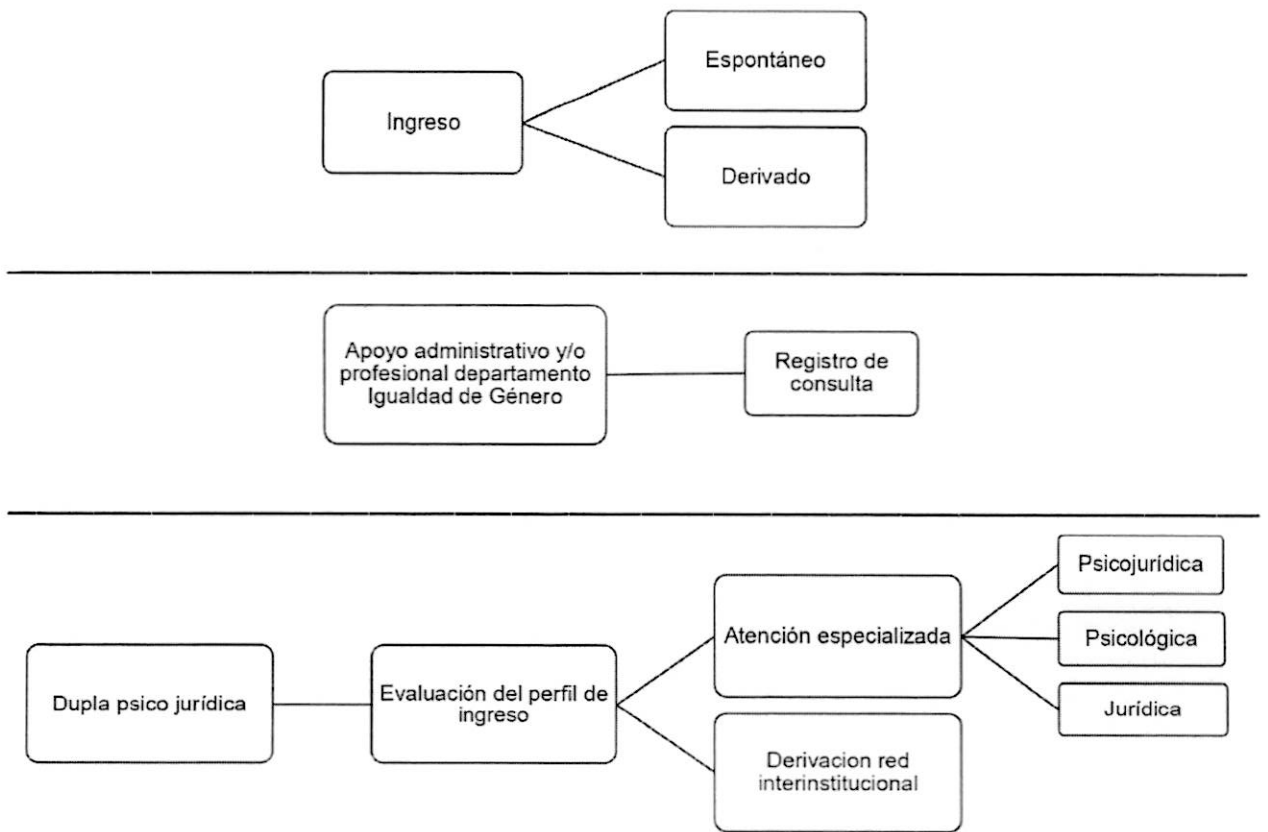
Ingreso

Espontáneo

Derivado

Apoyo administrativo y/o profesional departamento Igualdad de Género

Registro de consulta

Dupla psico jurídica

Evaluación del perfil de ingreso

Atención especializada

Psicojurídica

Psicológica

Jurídica

Derivacion red interinstitucional